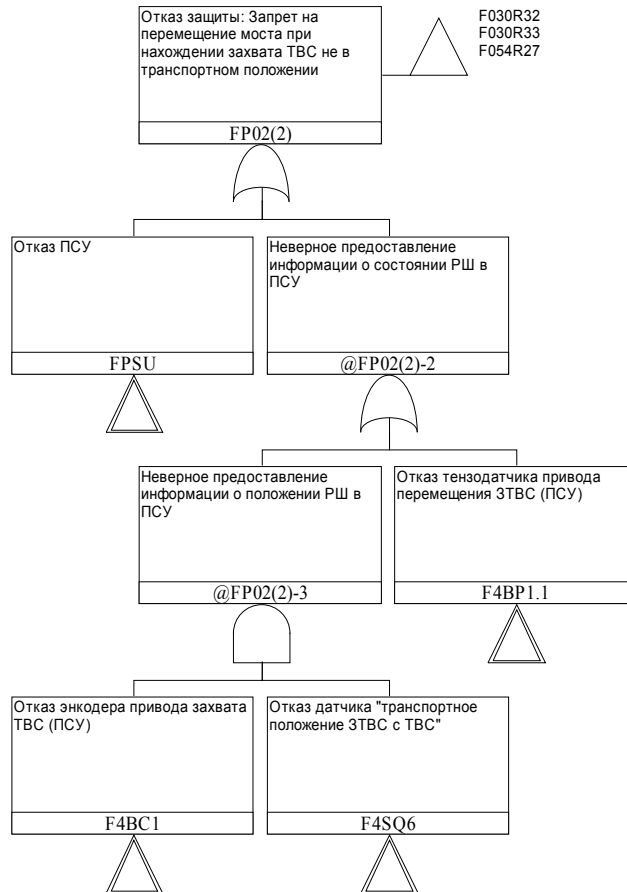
Отказ защиты: Запрет на перемещение моста при нахождении захвата ТВС не в транспортном положении

F030R32
F030R33
F054R27

FP02(2)

Отказ ПСУ

FPSU

Неверное предоставление информации о состоянии РШ в ПСУ

@FP02(2)-2

Неверное предоставление информации о положении РШ в ПСУ

@FP02(2)-3

Отказ тензодатчика привода перемещения ЗТВС (ПСУ)

F4BP1.1

Отказ энкодера привода захвата ТВС (ПСУ)

F4BC1

Отказ датчика "транспортное положение ЗТВС с ТВС"

F4SQ6